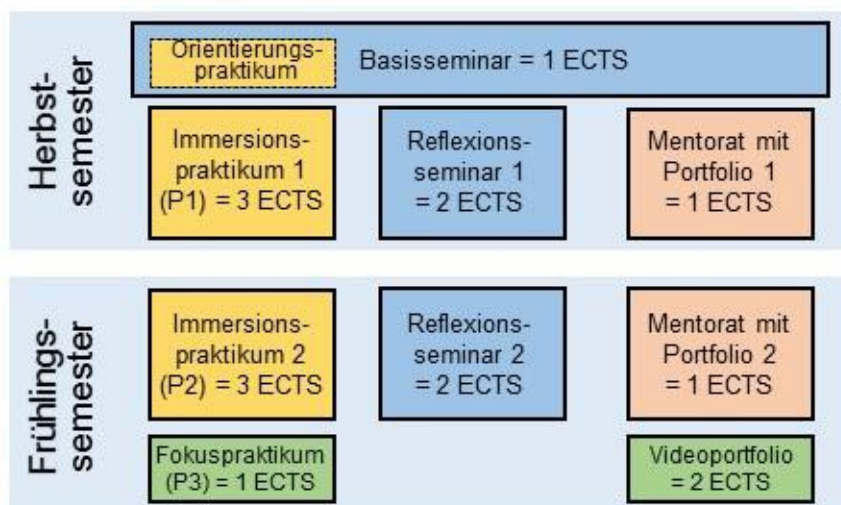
Herbstsemester

Orientierungspraktikum

Basisseminar = 1 ECTS

Immersionspraktikum 1 (P1) = 3 ECTS

Reflexionsseminar 1 = 2 ECTS

Mentorat mit Portfolio 1 = 1 ECTS

Frühlingssemester

Immersionspraktikum 2 (P2) = 3 ECTS

Reflexionsseminar 2 = 2 ECTS

Mentorat mit Portfolio 2 = 1 ECTS

Fokuspraktikum (P3) = 1 ECTS

Videoportfolio = 2 ECTS